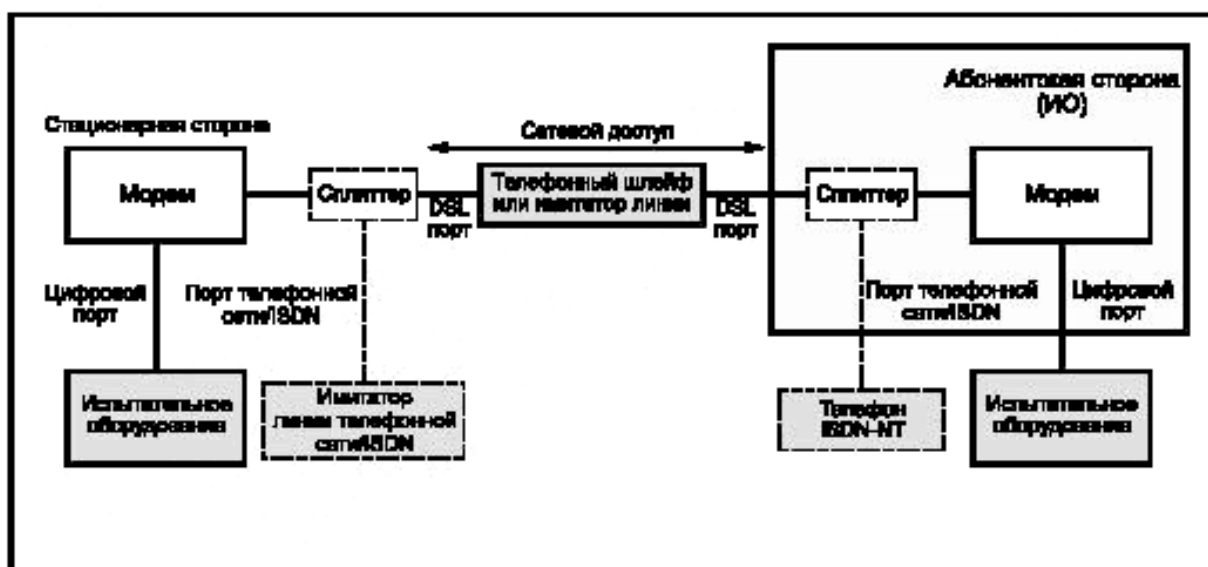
Абонентская сторона (ИО)

Стационарная сторона

Сетевой доступ

Модем

Сплиттер

DSL порт

Телефонный шлейф или имитатор линии

DSL порт

Сплиттер

Модем

Цифровой порт

Порт телефонной сети/ISDN

Порт телефонной сети/ISDN

Цифровой порт

Испытательное оборудование

Имитатор линии телефонной сети/ISDN

Телефон ISDN-NT

Испытательное оборудование